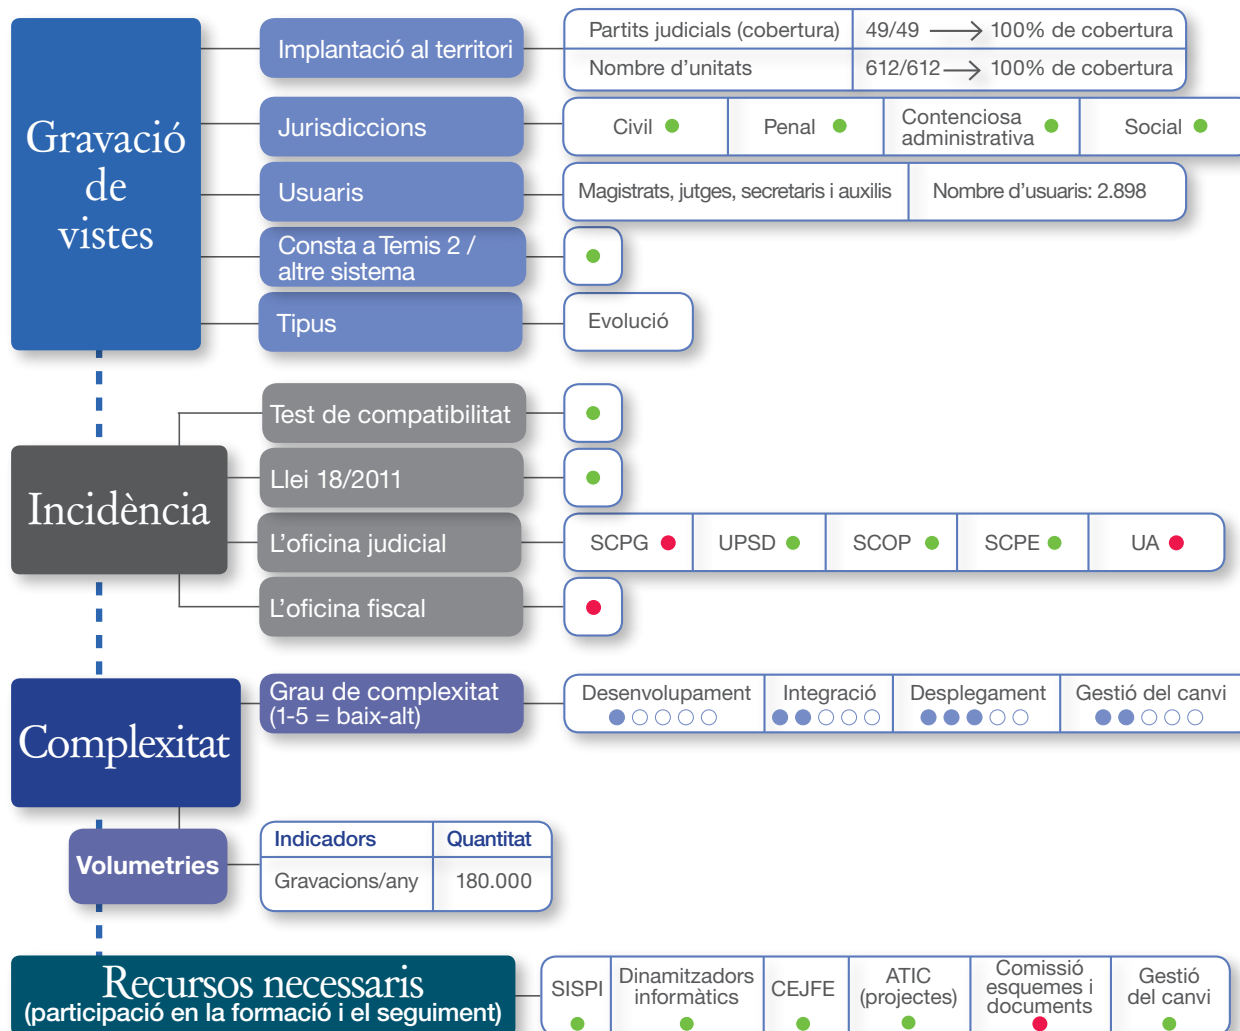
Gravació de vistes

Implantació al territori

| Partits judicials (cobertura) | 49/49 → 100% de cobertura |
|---|---|
| Nombre d'unitats | 612/612 → 100% de cobertura |

Jurisdiccions

| Civil | Penal | Contenciosa administrativa | Social |
|---|---|---|---|

Usuaris

| Magistrats, jutges, secretaris i auxilis | Nombre d'usuaris: 2.898 |
|---|---|

Consta a Temis 2 / altre sistema

Tipus

Evolució

Incidència

Test de compatibilitat

Llei 18/2011

L'oficina judicial

| SCPG | UPSD | SCOP | SCPE | UA |
|---|---|---|---|---|

L'oficina fiscal

Complexitat

Grau de complexitat (1-5 = baix-alt)

| Desenvolupament | Integració | Desplegament | Gestió del canvi |
|---|---|---|---|

Volumetries

| Indicadors | Quantitat |
|---|---|
| Gravacions/any | 180.000 |

Recursos necessaris
(participació en la formació i el seguiment)

| SISPI | Dinamitzadors informàtics | CEJFE | ATIC (projectes) | Comissió esquemes i documents | Gestió del canvi |
|---|---|---|---|---|---|